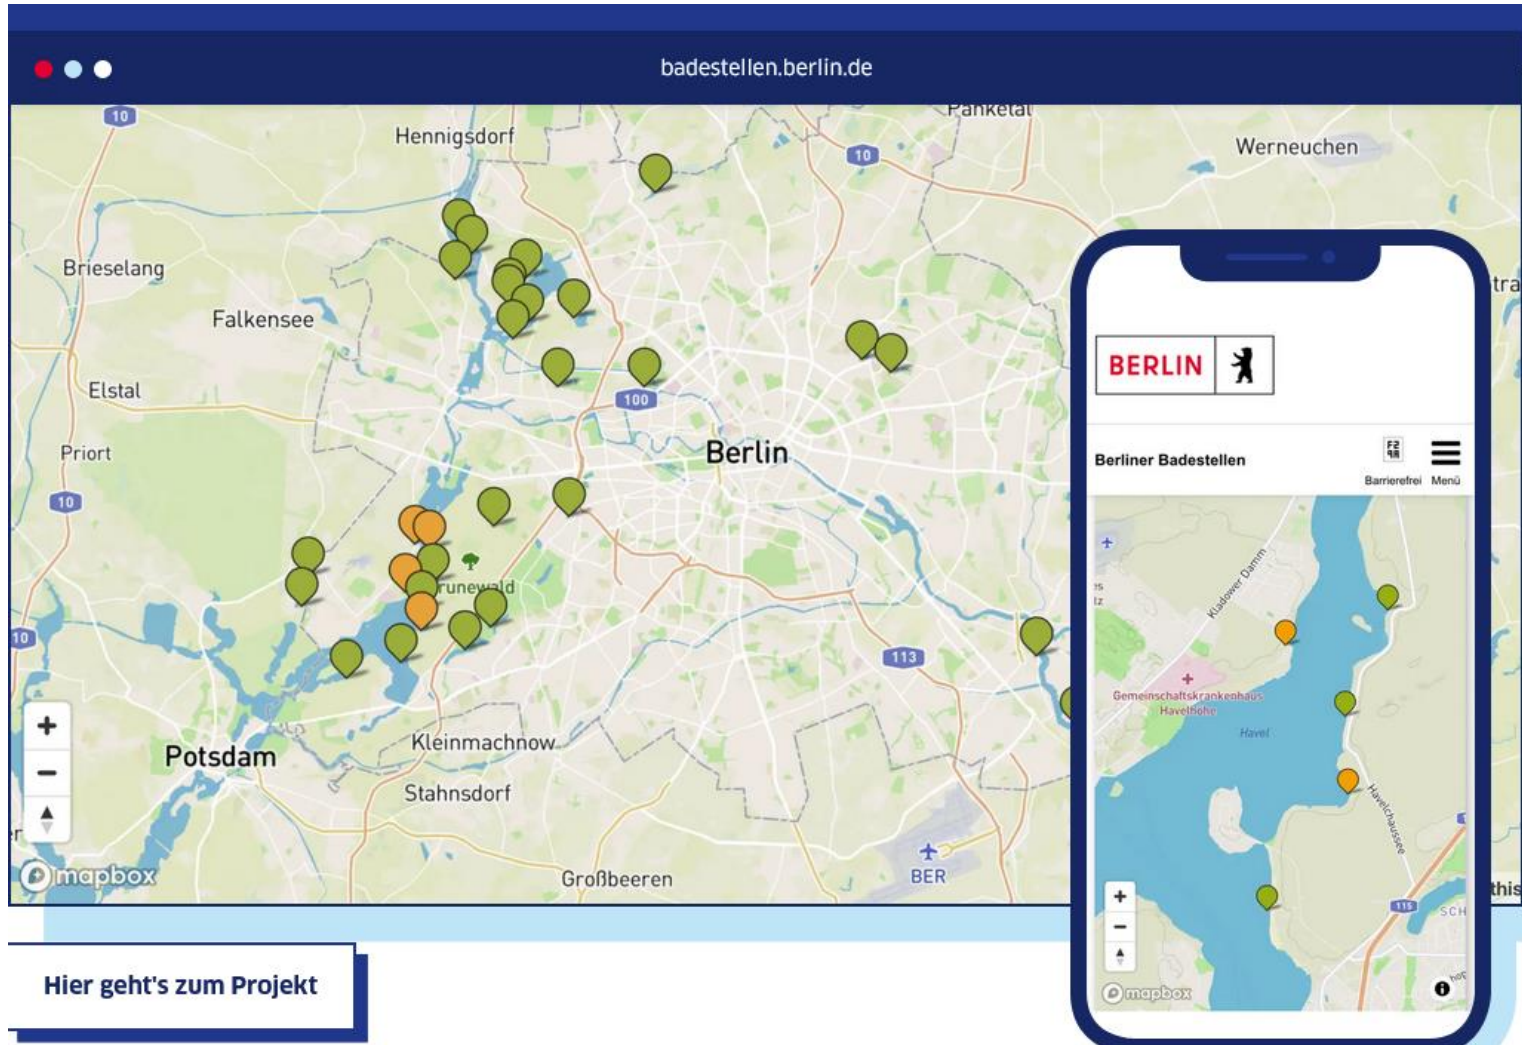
badestellen.berlin.de

10
Hennigsdorf
Pankeral
10
Werneuchen
Brieselang
Falkensee
Elstal
100
Priort
Berlin
10
Grunewald
10
113
Potsdam
Kleinmachnow
Stahnsdorf
mapbox
Großbeeren
BER
+
−

BERLIN
Berliner Badestellen
Barrierefrei
Menü
Kladower Damm
Gemeinschaftskrankenhaus Havelhöhe
Havel
Havelchaussee
mapbox
+
−

Hier geht's zum Projekt